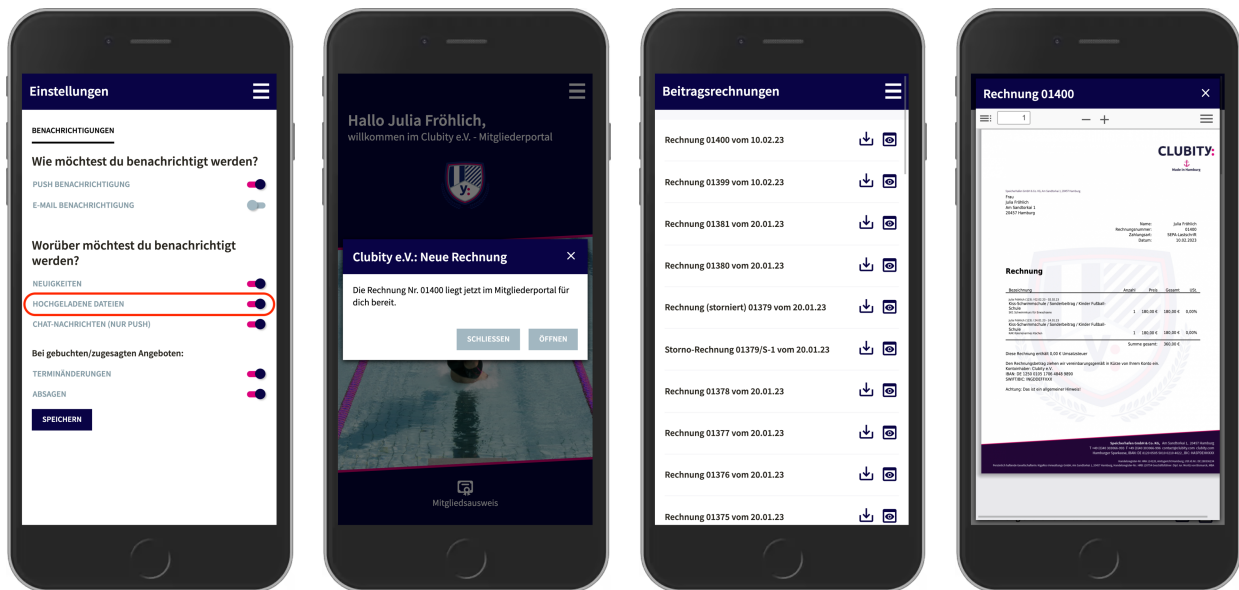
Einstellungen

BENACHRICHTIGUNGEN

Wie möchtest du benachrichtigt werden?

PUSH BENACHRICHTIGUNG

E-MAIL BENACHRICHTIGUNG

Worüber möchtest du benachrichtigt werden?

NEUIGKEITEN

HOCHGELADENE DATEIEN

CHAT-NACHRICHTEN (NUR PUSH)

Bei gebuchten/zugesagten Angeboten:

TERMINÄNDERUNGEN

ABSAGEN

SPEICHERN

Hallo Julia Fröhlich,
willkommen im Clubity e.V. - Mitgliederportal

Clubity e.V.: Neue Rechnung

Die Rechnung Nr. 01400 liegt jetzt im Mitgliederportal für dich bereit.

SCHLIESSEN

ÖFFNEN

Mitgliedsausweis

Beitragsrechnungen

Rechnung 01400 vom 10.02.23

Rechnung 01399 vom 10.02.23

Rechnung 01381 vom 20.01.23

Rechnung 01380 vom 20.01.23

Rechnung (storniert) 01379 vom 20.01.23

Storno-Rechnung 01379/S-1 vom 20.01.23

Rechnung 01378 vom 20.01.23

Rechnung 01377 vom 20.01.23

Rechnung 01376 vom 20.01.23

Rechnung 01375 vom 20.01.23

Rechnung 01400

1

CLUBITY
Made in Hamburg

Frau
Julia Fröhlich
Am Sandkehat 1
28457 Hamburg

Name: Julia Fröhlich
Rechnungsnummer: 01400
Zahlungsart: SEPA-Lastschrift
Datum: 10.02.2023

Rechnung

Bezeichnung Anzahl Preis Gesamt USt.

Kiss-Schwimmschule / Sonderbeitrag / Kinder Fußball-Schule 1 180,00 € 180,00 € 0,00%

Kiss-Schwimmschule / Sonderbeitrag / Kinder Fußball-Schule 1 180,00 € 180,00 € 0,00%

Summe gesamt: 360,00 €

Diese Rechnung enthält 0,00 € Umsatzsteuer.

Den Rechnungsbetrag ziehen wir vereinbarungsgemäß in Kürze von Ihrem Konto ein.
Kontoinhaber: Clubity e.V.
IBAN: DE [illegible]
SWIFT/BIC: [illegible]

Achtung: Das ist ein allgemeiner Hinweis!

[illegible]